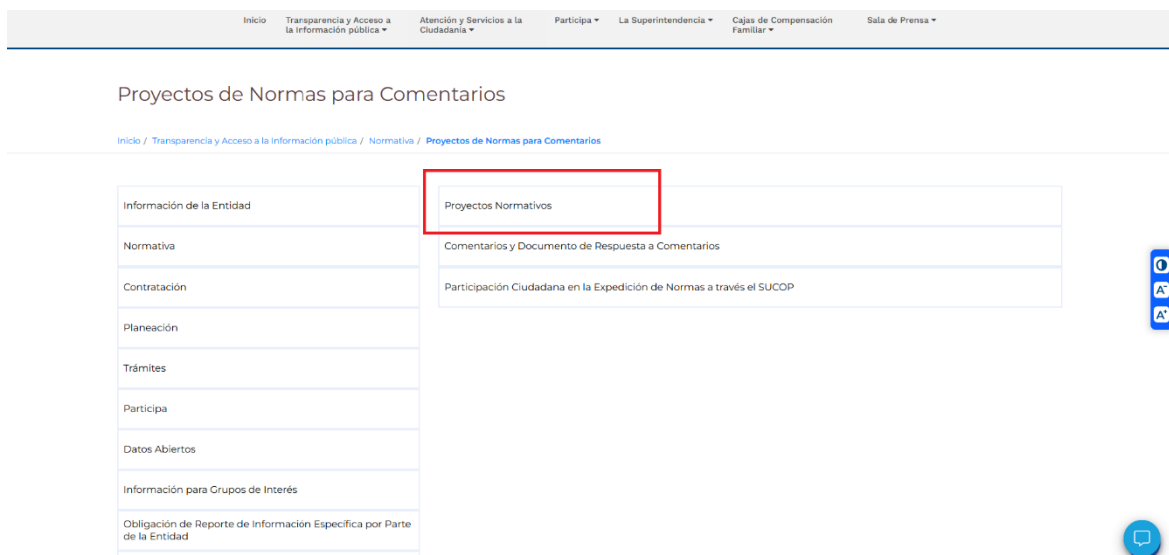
Inicio Transparencia y Acceso a la Información pública ▾ Atención y Servicios a la Ciudadanía ▾ Participa ▾ La Superintendencia ▾ Cajas de Compensación Familiar ▾ Sala de Prensa ▾

Proyectos de Normas para Comentarios

Inicio / Transparencia y Acceso a la Información pública / Normativa / Proyectos de Normas para Comentarios

Información de la Entidad

Normativa

Contratación

Planeación

Trámites

Participa

Datos Abiertos

Información para Grupos de Interés

Obligación de Reporte de Informacion Específica por Parte de la Entidad

Proyectos Normativos

Comentarios y Documento de Respuesta a Comentarios

Participación Ciudadana en la Expedición de Normas a través el SUCOP

A⁻

A⁺